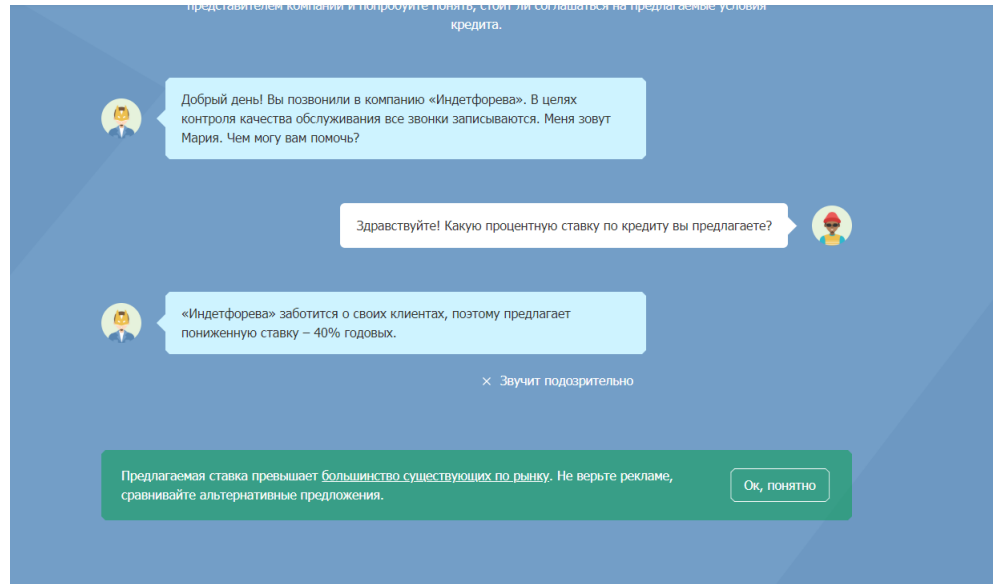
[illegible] кредита.

Добрый день! Вы позвонили в компанию «Индетфорева». В целях контроля качества обслуживания все звонки записываются. Меня зовут Мария. Чем могу вам помочь?

Здравствуйте! Какую процентную ставку по кредиту вы предлагаете?

«Индетфорева» заботится о своих клиентах, поэтому предлагает пониженную ставку – 40% годовых.

✕ Звучит подозрительно

Предлагаемая ставка превышает большинство существующих по рынку. Не верьте рекламе, сравнивайте альтернативные предложения.

Ок, понятно